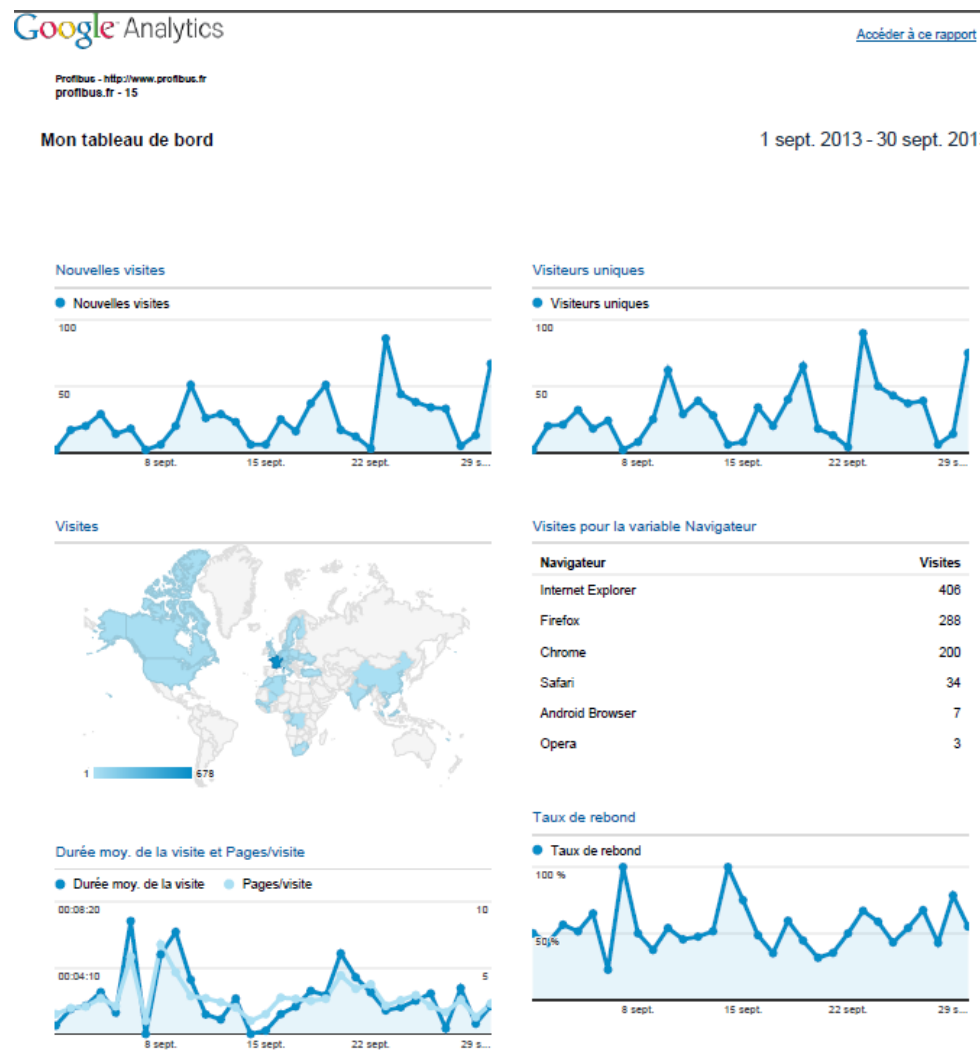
Google Analytics

Accéder à ce rapport

Profibus - http://www.profibus.fr
profibus.fr - 15

Mon tableau de bord

1 sept. 2013 - 30 sept. 201

Nouvelles visites

Nouvelles visites

100

50

8 sept. 15 sept. 22 sept. 29 s...

Visiteurs uniques

Visiteurs uniques

100

50

8 sept. 15 sept. 22 sept. 29 s...

Visites

1 678

Visites pour la variable Navigateur

| Navigateur | Visites |
|---|---|
| Internet Explorer | 406 |
| Firefox | 288 |
| Chrome | 200 |
| Safari | 34 |
| Android Browser | 7 |
| Opera | 3 |

Taux de rebond

Taux de rebond

100 %

50 %

8 sept. 15 sept. 22 sept. 29 s...

Durée moy. de la visite et Pages/visite

Durée moy. de la visite Pages/visite

00:08:20 10

00:04:10 5

8 sept. 15 sept. 22 sept. 29 s...